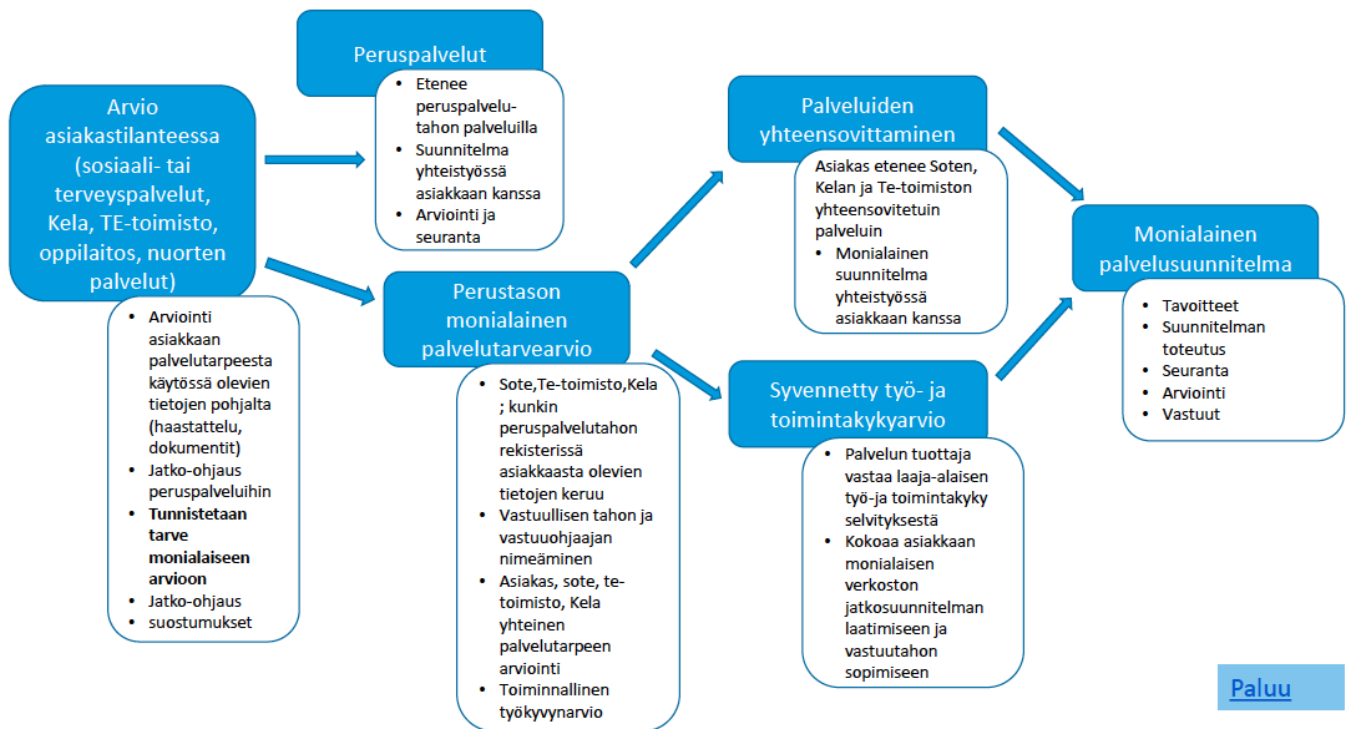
Arvio asiakastilanteessa (sosiaali- tai terveyspalvelut, Kela, TE-toimisto, oppilaitos, nuorten palvelut)

- Arviointi asiakkaan palvelutarpeesta käytössä olevien tietojen pohjalta (haastattelu, dokumentit)
- Jatko-ohjaus peruspalveluihin
- **Tunnistetaan tarve monialaiseen arvioon**
- Jatko-ohjaus
- suostumukset

Peruspalvelut

- Etenee peruspalvelutahon palveluilla
- Suunnitelma yhteistyössä asiakkaan kanssa
- Arviointi ja seuranta

Perustason monialainen palvelutarvearvio

- Sote,Te-toimisto,Kela ; kunkin peruspalvelutahon rekisterissä asiakkaasta olevien tietojen keruu
- Vastuullisen tahon ja vastuuohjaajan nimeäminen
- Asiakas, sote, te-toimisto, Kela yhteinen palvelutarpeen arviointi
- Toiminnallinen työkyvynarvio

Palveluiden yhteensovittaminen

Asiakas etenee Soten, Kelan ja Te-toimiston yhteensovitetuin palveluin
- Monialainen suunnitelma yhteistyössä asiakkaan kanssa

Syvennetty työ- ja toimintakykyarvio

- Palvelun tuottaja vastaa laaja-alaisen työ-ja toimintakyky selvityksestä
- Kokoaa asiakkaan monialaisen verkoston jatkosuunnitelman laatimiseen ja vastuutahon sopimiseen

Monialainen palvelusuunnitelma

- Tavoitteet
- Suunnitelman toteutus
- Seuranta
- Arviointi
- Vastuut

Paluu